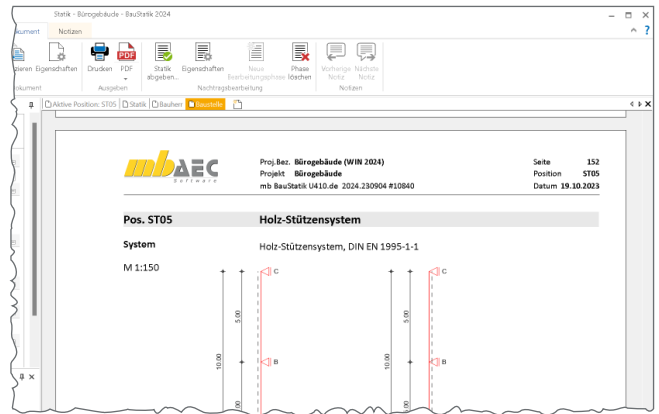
Statik - Bürogebäude - BauStatik 2024

kument Notizen

tieren Eigenschaften Drucken PDF Statik abgeben... Eigenschaften Neue Bearbeitungsphase Phase löschen Vorherige Notiz Nächste Notiz

kument Ausgeben Nachtragsbearbeitung Notizen

Aktive Position: ST05 Statik Bauherr Baustelle

mb AEC Software

Proj.Bez. Bürogebäude (WIN 2024)
Projekt Bürogebäude
mb BauStatik U410.de 2024.230904 #10840

Seite 152
Position ST05
Datum 19.10.2023

Pos. ST05 Holz-Stützensystem

System Holz-Stützensystem, DIN EN 1995-1-1

M 1:150

C
B
5.00
10.00
C
B
5.00
10.00